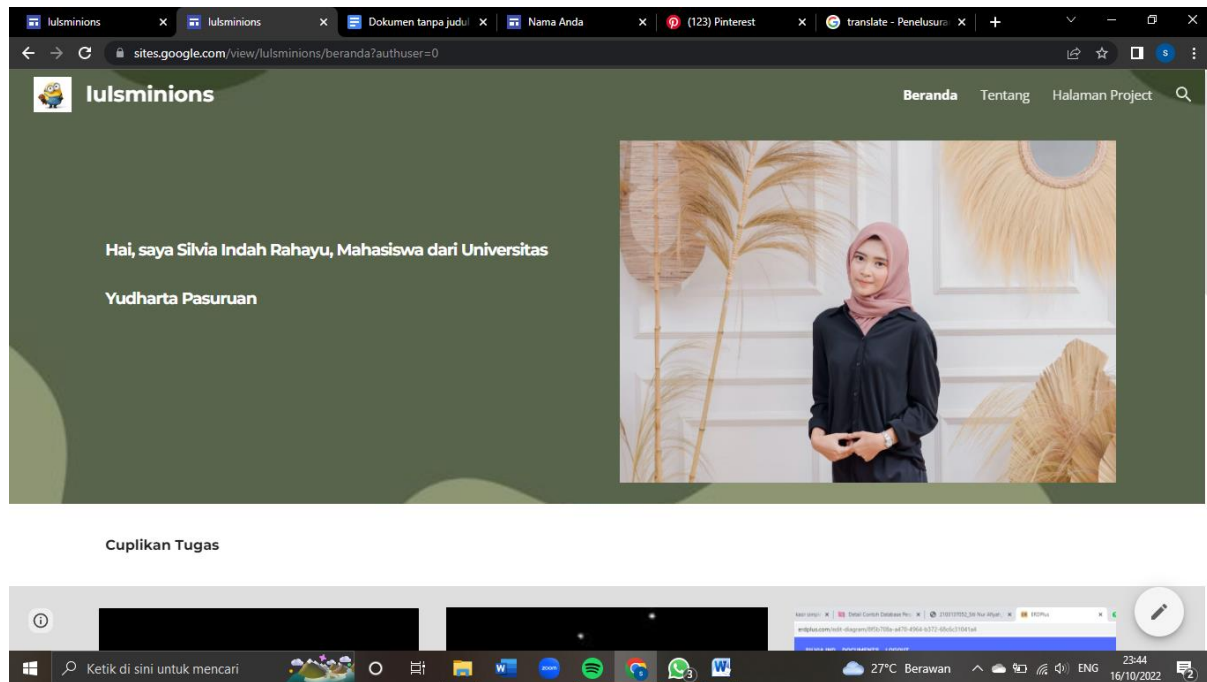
lulsminions ×
lulsminions ×
Dokumen tanpa judul ×
Nama Anda ×
(123) Pinterest ×
translate - Penelusura ×
+

sites.google.com/view/lulsminions/beranda?authuser=0

lulsminions

Beranda Tentang Halaman Project

Hai, saya Silvia Indah Rahayu, Mahasiswa dari Universitas Yudharta Pasuruan

Cuplikan Tugas

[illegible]

Ketik di sini untuk mencari

27°C Berawan ENG 23:44 16/10/2022